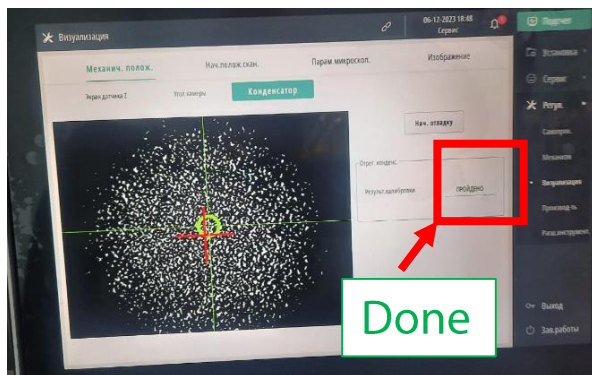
Визуализация

06-12-2023 18:48
Сервис

Подсчет

Установка

Сервис

Регул.

Самопров.

Механизм

Визуализация

Производ-ть

Расш.инструмент.

Механич. полож.

Нач.полож.скан.

Парам.микроскоп.

Изображение

Термо датчика Z

Угол камеры

Конденсатор

Нач. отладку

Отрег. конденс.

Результ.калибровки

ПРОЙДЕНО

Done

Выход

Зав.работы